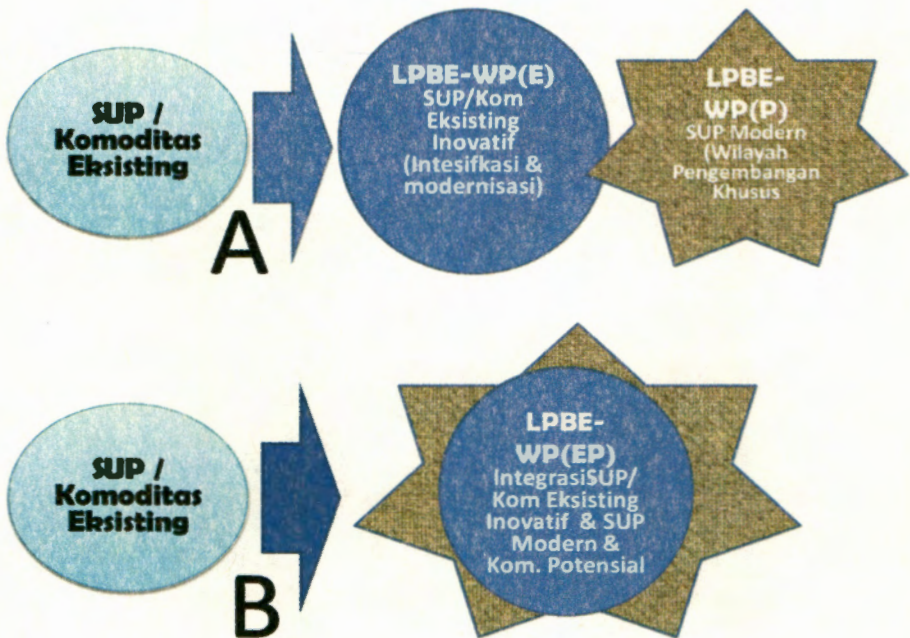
SUP / Komoditas Eksisting

A

LPBE-WP(E)
SUP/Kom Eksisting Inovatif (Intesifkasi & modernisasi)

LPBE-WP(P)
SUP Modern (Wilayah Pengembangan Khusus

SUP / Komoditas Eksisting

B

LPBE-WP(EP)
IntegrasiSUP/ Kom Eksisting Inovatif & SUP Modern & Kom. Potensial